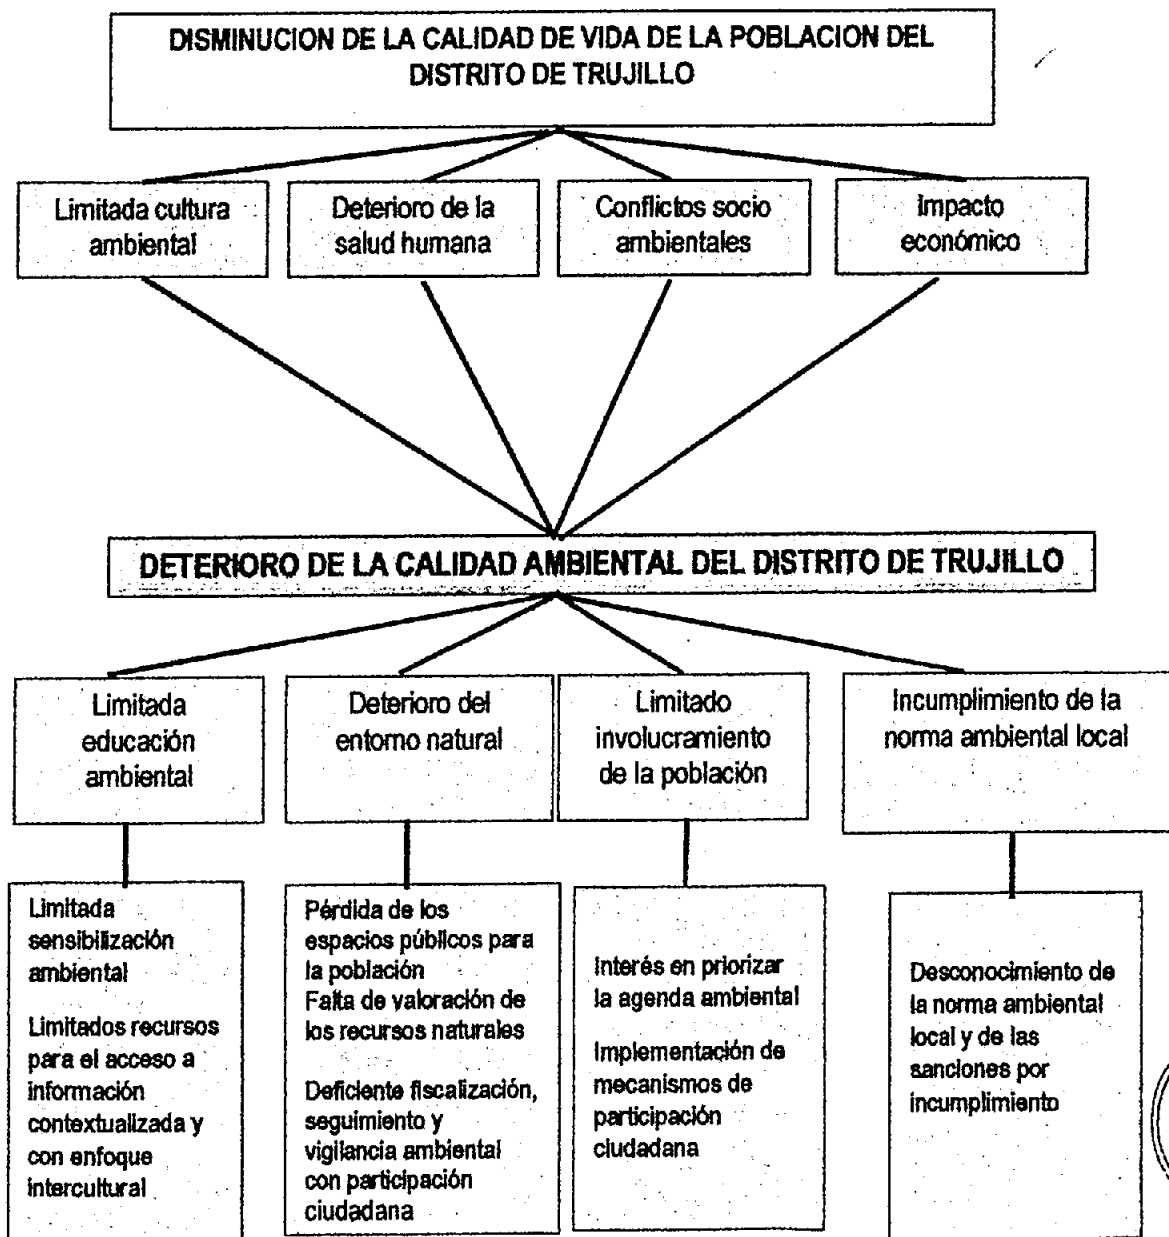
DISMINUCION DE LA CALIDAD DE VIDA DE LA POBLACION DEL DISTRITO DE TRUJILLO

Limitada cultura ambiental

Deterioro de la salud humana

Conflictos socio ambientales

Impacto económico

DETERIORO DE LA CALIDAD AMBIENTAL DEL DISTRITO DE TRUJILLO

Limitada educación ambiental

Deterioro del entorno natural

Limitado involucramiento de la población

Incumplimiento de la norma ambiental local

Limitada sensibilización ambiental

Limitados recursos para el acceso a información contextualizada y con enfoque intercultural

Pérdida de los espacios públicos para la población
Falta de valoración de los recursos naturales

Deficiente fiscalización, seguimiento y vigilancia ambiental con participación ciudadana

Interés en priorizar la agenda ambiental

Implementación de mecanismos de participación ciudadana

Desconocimiento de la norma ambiental local y de las sanciones por incumplimiento